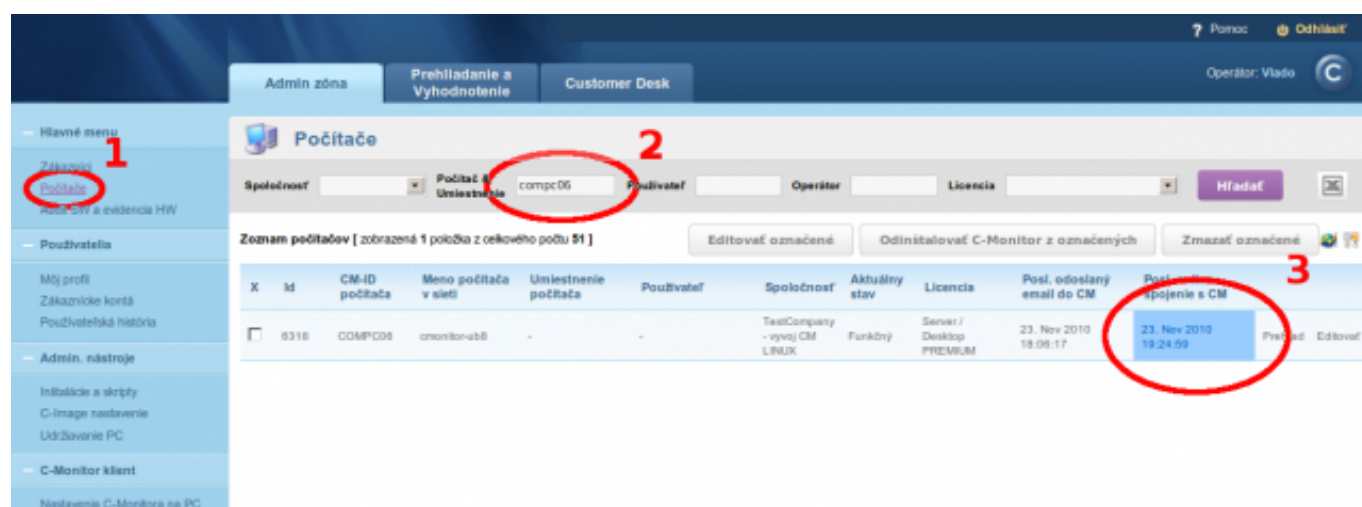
? Pomoc Odhlásiť

Admin zóna
Prehliadanie a Vyhodnotenie
Customer Desk

Operátor: Vlado

Hlavné menu
Zákazníci
Počítače
Audit SW a evidencia HW

Používatelia
Môj profil
Zákaznícke kontá
Používateľská história

Admin. nástroje
Inštalácie a skripty
C-Image nastavenie
Udržiavanie PC

C-Monitor klient
Nastavenie C-Monitora na PC

1
2
3

Počítače

Spoločnosť
Počítač & Umiestnenie compc06
Používateľ
Operátor
Licencia
Hľadať

Zoznam počítačov [ zobrazená 1 položka z celkového počtu 51 ]
Editovať označené
Odinštalovať C-Monitor z označených
Zmazať označené

| X | Id | CM-ID počítača | Meno počítača v sieti | Umiestnenie počítača | Používateľ | Spoločnosť | Aktuálny stav | Licencia | Posl. odoslaný email do CM | Posl. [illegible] spojenie s CM | | |
|---|---|---|---|---|---|---|---|---|---|---|---|---|
| ☐ | 6318 | COMPC06 | cmonitor-ub8 | - | - | TestCompany - vyvoj CM LINUX | Funkčný | Server / Desktop PREMIUM | 23. Nov 2010 18:06:17 | 23. Nov 2010 19:24:59 | Prehľad | Editovať |